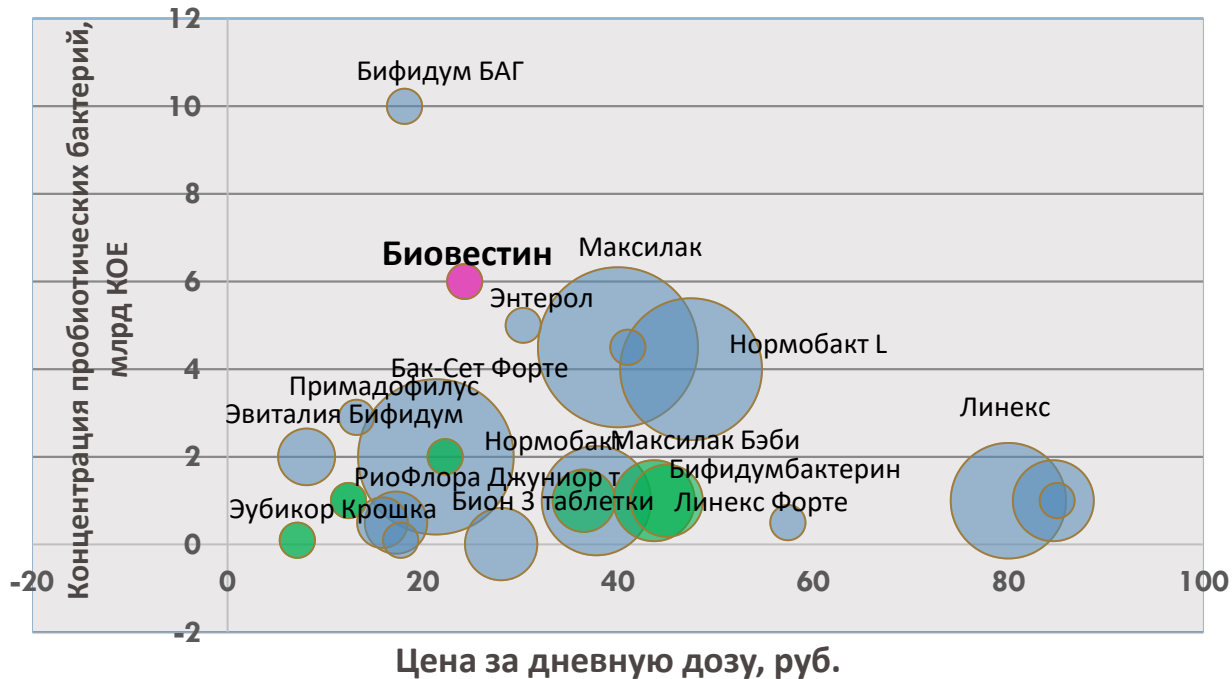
Концентрация пробиотических бактерий, млрд КОЕ

12
10
8
6
4
2
0
-2

Бифидум БАГ
Биовестин
Максилак
Энтерол
Нормобакт L
Бак-Сет Форте
Примадофилус
Эвиталия Бифидум
Линекс
Нормобакт
Максилак Бэби
РиоФлора Джуниор т
Бифидумбактерин
Бион 3 таблетки
Линекс Форте
Эубикор Крошка

-20
0
20
40
60
80
100

Цена за дневную дозу, руб.